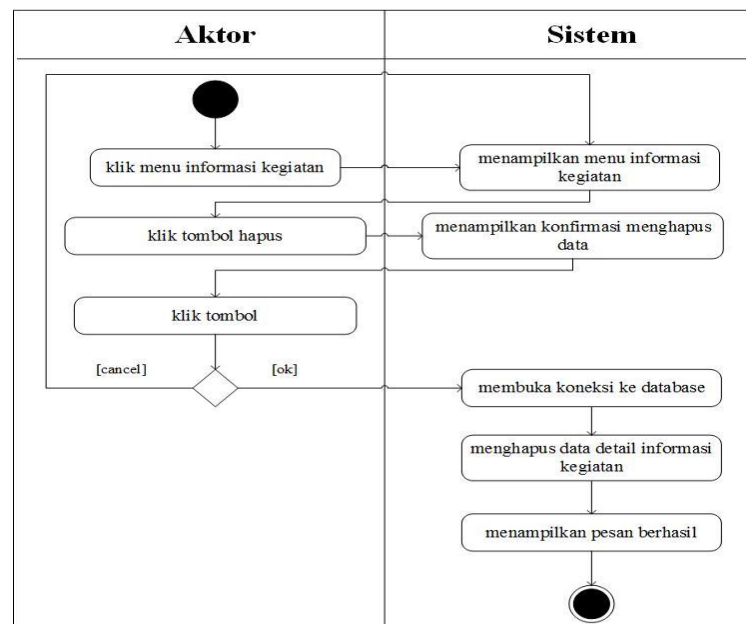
Aktor

Sistem

klik menu informasi kegiatan

menampilkan menu informasi kegiatan

klik tombol hapus

menampilkan konfirmasi menghapus data

klik tombol

[cancel]

[ok]

membuka koneksi ke database

menghapus data detail informasi kegiatan

menampilkan pesan berhasil